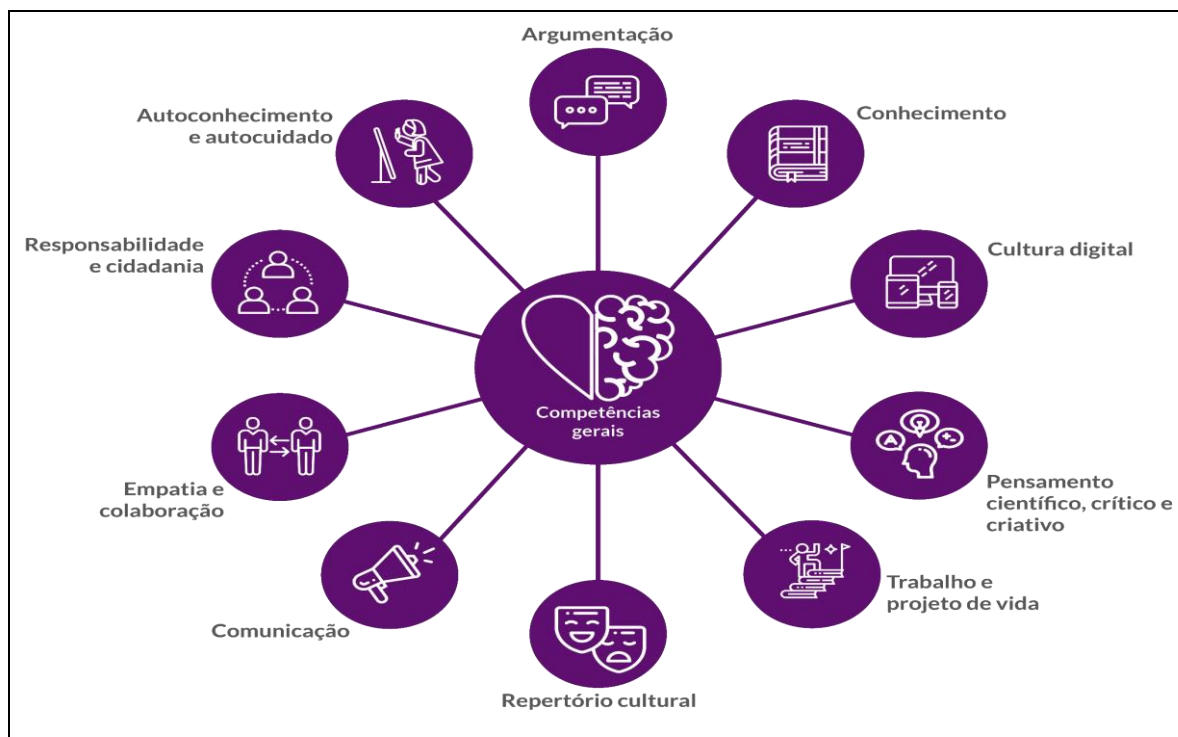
Argumentação

Autoconhecimento e autocuidado

Conhecimento

Responsabilidade e cidadania

Cultura digital

Competências gerais

Empatia e colaboração

Pensamento científico, crítico e criativo

Trabalho e projeto de vida

Comunicação

Repertório cultural